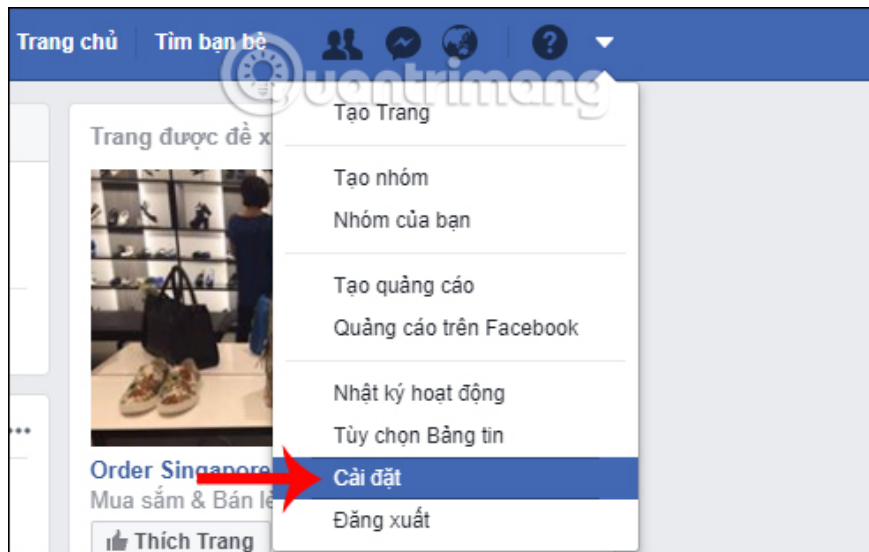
Trang chủ Tìm bạn bè

Quantrimang

Trang được đề x

Order Singapore
Mua sắm & Bán lẻ
Thích Trang

Tạo Trang

Tạo nhóm
Nhóm của bạn

Tạo quảng cáo
Quảng cáo trên Facebook

Nhật ký hoạt động
Tùy chọn Bảng tin
Cài đặt
Đăng xuất